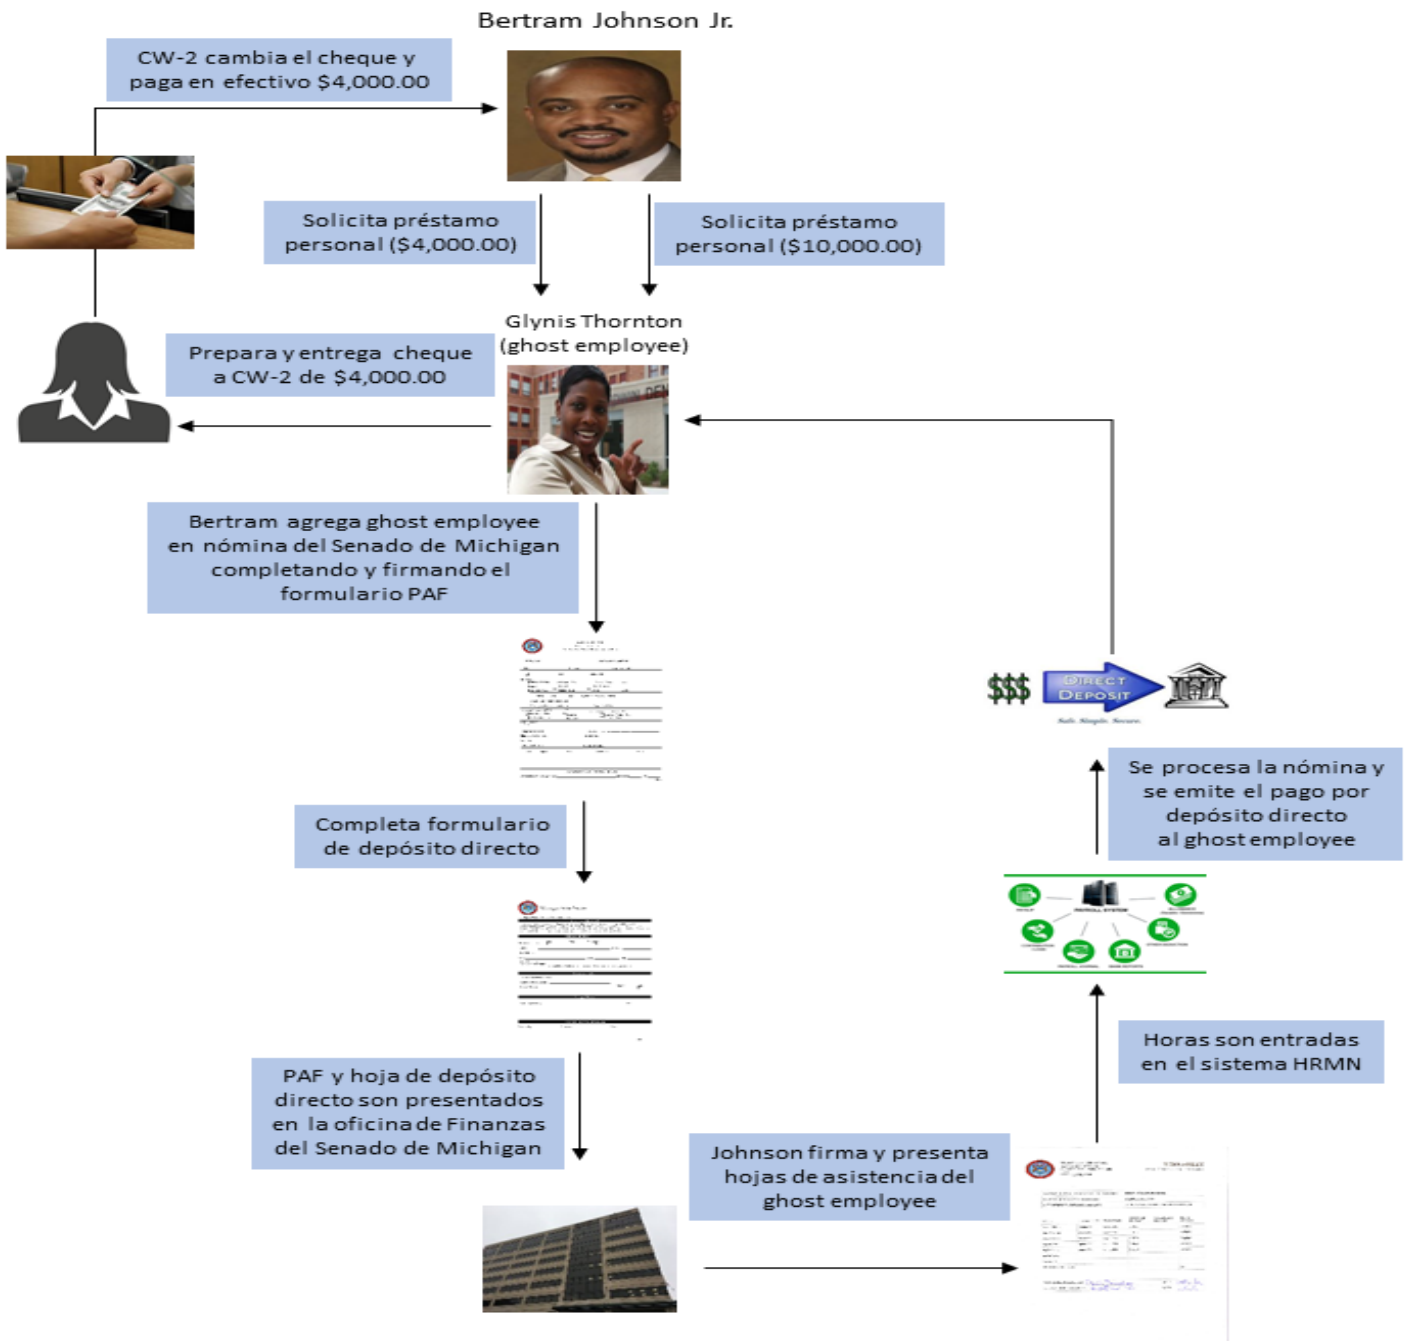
Bertram Johnson Jr.

CW-2 cambia el cheque y paga en efectivo $4,000.00

Solicita préstamo personal ($4,000.00)

Solicita préstamo personal ($10,000.00)

Glynis Thornton (ghost employee)

Prepara y entrega cheque a CW-2 de $4,000.00

Bertram agrega ghost employee en nómina del Senado de Michigan completando y firmando el formulario PAF

$$$ DIRECT DEPOSIT

Se procesa la nómina y se emite el pago por depósito directo al ghost employee

Completa formulario de depósito directo

Horas son entradas en el sistema HRMN

PAF y hoja de depósito directo son presentados en la oficina de Finanzas del Senado de Michigan

Johnson firma y presenta hojas de asistencia del ghost employee